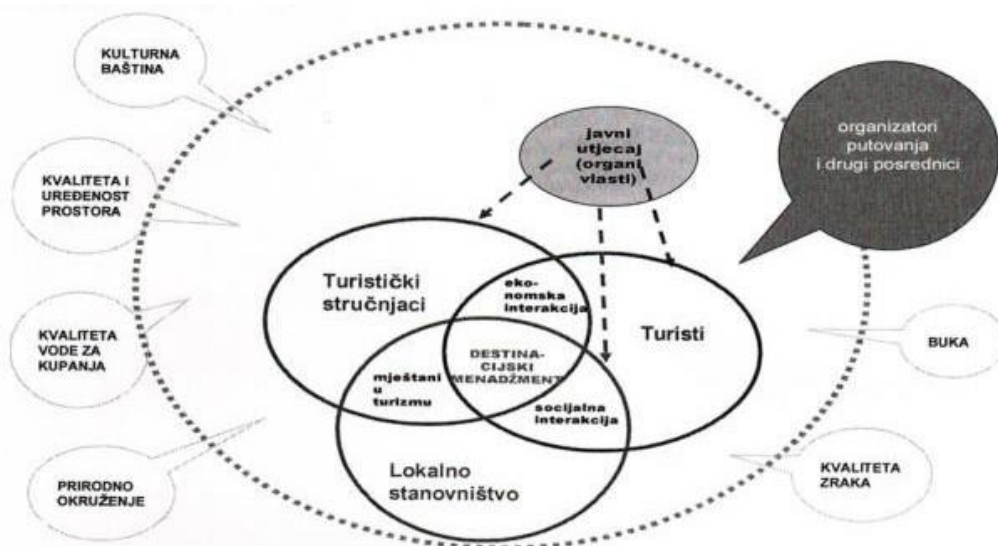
KULTURNA BAŠTINA

KVALITETA I UREĐENOST PROSTORA

KVALITETA VODE ZA KUPANJA

PRIRODNO OKRUŽENJE

javni utjecaj (organi vlasti)

organizatori putovanja i drugi posrednici

Turistički stručnjaci

ekonomska interakcija

Turisti

DESTINACIJSKI MENADŽMENT

mještani u turizmu

socijalna interakcija

Lokalno stanovništvo

BUKA

KVALITETA ZRAKA